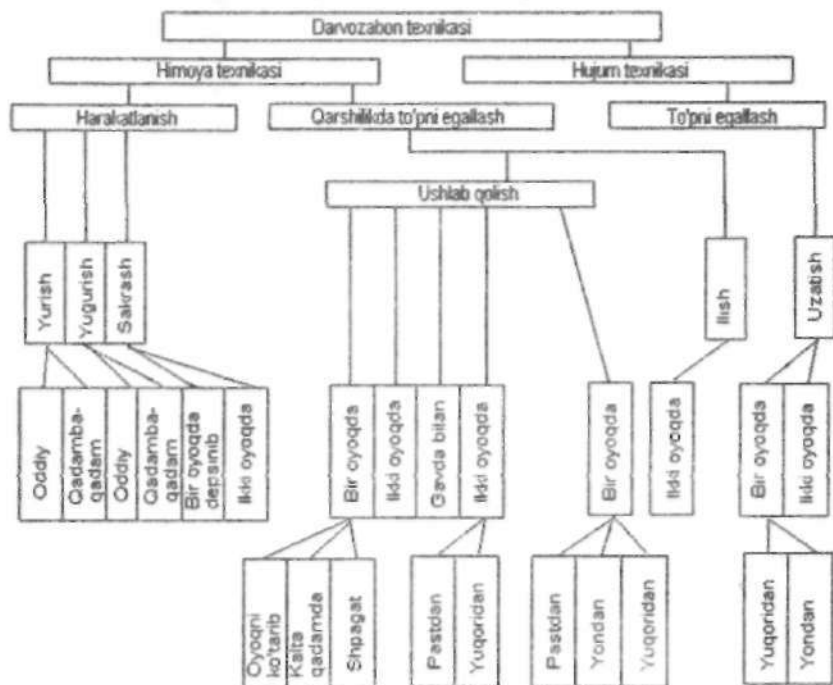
Darvozabon texnikasi

Himoya texnikasi

Hujum texnikasi

Harakatlanish

Qarshilikda to'pni egallash

To'pni egallash

Ushlab qolish

Yurish

Yugurish

Sakrash

Ilish

Uzatish

Oddiy

Qadamba-qadam

Oddiy

Qadamba-qadam

Bir oyoqda depsinib

Ikki oyoqda

Bir oyoqda

Ikki oyoqda

Gavda bilan

Ikki oyoqda

Bir oyoqda

Ikki oyoqda

Bir oyoqda

Ikki oyoqda

Oyoqni ko'tarib

Kalta qadamda

Shpagat

Pastdan

Yuqoridan

Pastdan

Yondan

Yuqoridan

Yuqoridan

Yondan